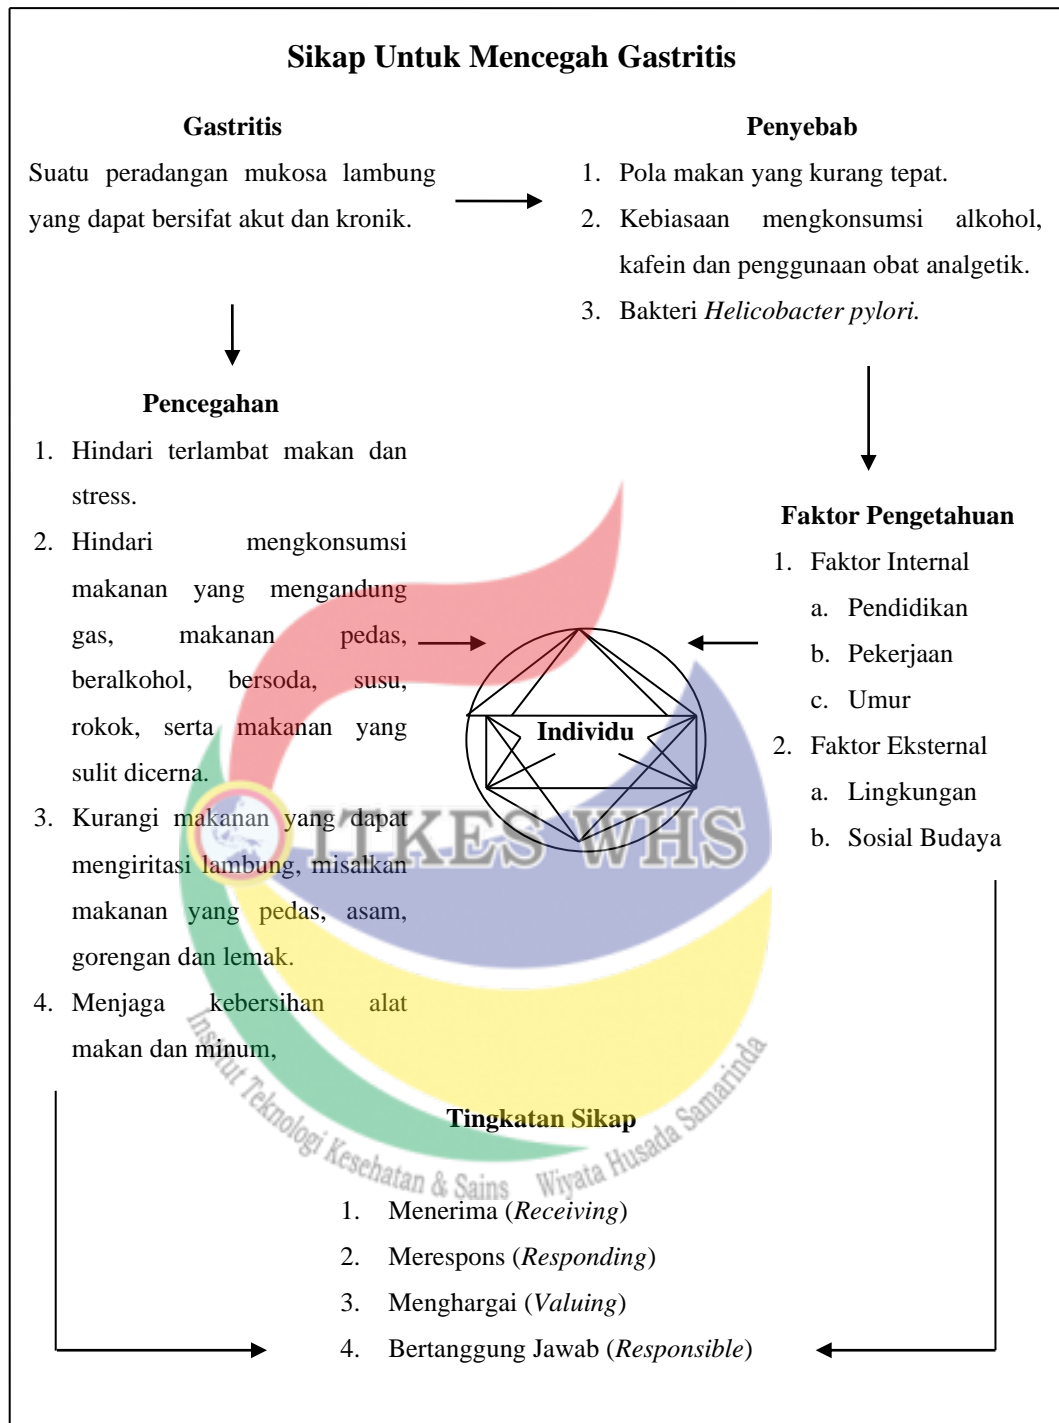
Sikap Untuk Mencegah Gastritis

Gastritis

Suatu peradangan mukosa lambung yang dapat bersifat akut dan kronik.

Penyebab

1. Pola makan yang kurang tepat.
2. Kebiasaan mengkonsumsi alkohol, kafein dan penggunaan obat analgetik.
3. Bakteri *Helicobacter pylori.*

Pencegahan

1. Hindari terlambat makan dan stress.
2. Hindari mengkonsumsi makanan yang mengandung gas, makanan pedas, beralkohol, bersoda, susu, rokok, serta makanan yang sulit dicerna.
3. Kurangi makanan yang dapat mengiritasi lambung, misalkan makanan yang pedas, asam, gorengan dan lemak.
4. Menjaga kebersihan alat makan dan minum,

Faktor Pengetahuan

1. Faktor Internal
a. Pendidikan
b. Pekerjaan
c. Umur
2. Faktor Eksternal
a. Lingkungan
b. Sosial Budaya

Individu

ITKES WHS
Institut Teknologi Kesehatan & Sains Wiyata Husada Samarinda

Tingkatan Sikap

1. Menerima (*Receiving*)
2. Merespons (*Responding*)
3. Menghargai (*Valuing*)
4. Bertanggung Jawab (*Responsible*)